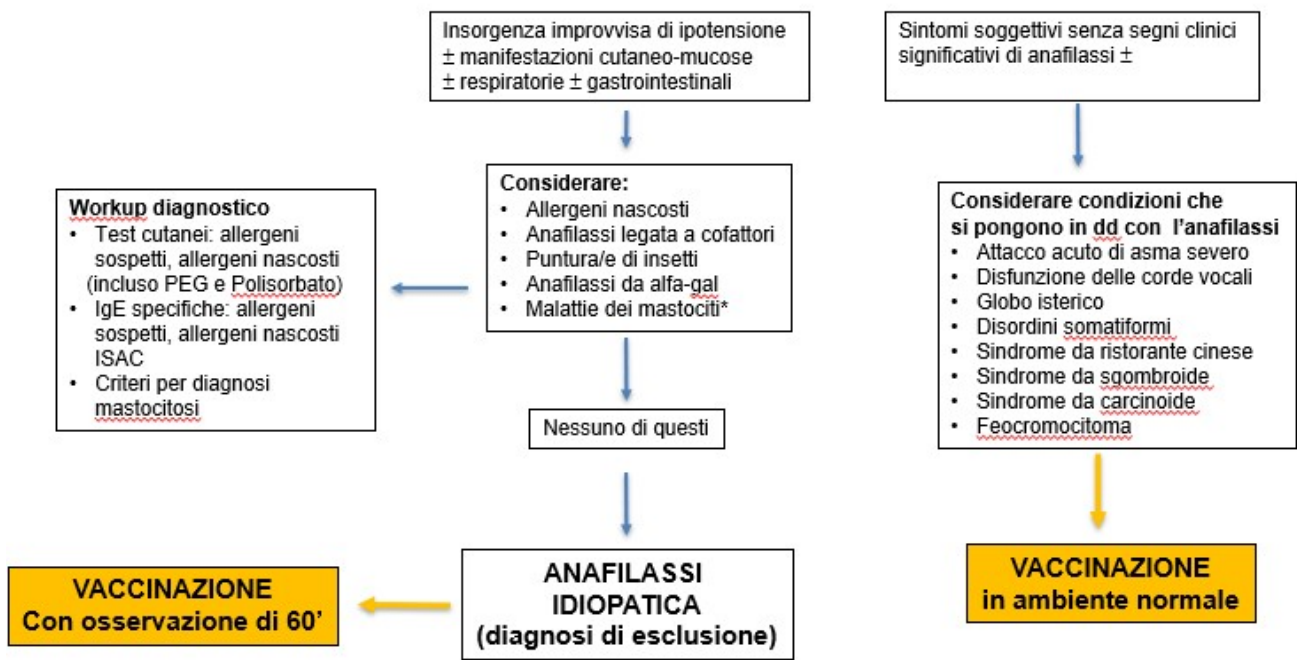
Insorgenza improvvisa di ipotensione ± manifestazioni cutaneo-mucose ± respiratorie ± gastrointestinali

Sintomi soggettivi senza segni clinici significativi di anafilassi ±

Workup diagnostico
• Test cutanei: allergeni sospetti, allergeni nascosti (incluso PEG e Polisorbato)
• IgE specifiche: allergeni sospetti, allergeni nascosti ISAC
• Criteri per diagnosi mastocitosi

Considerare:
• Allergeni nascosti
• Anafilassi legata a cofattori
• Puntura/e di insetti
• Anafilassi da alfa-gal
• Malattie dei mastociti*

Considerare condizioni che si pongono in dd con l'anafilassi
• Attacco acuto di asma severo
• Disfunzione delle corde vocali
• Globo isterico
• Disordini somatiformi
• Sindrome da ristorante cinese
• Sindrome da sgombroide
• Sindrome da carcinoide
• Feocromocitoma

Nessuno di questi

VACCINAZIONE
Con osservazione di 60'

ANAFILASSI IDIOPATICA
(diagnosi di esclusione)

VACCINAZIONE
in ambiente normale